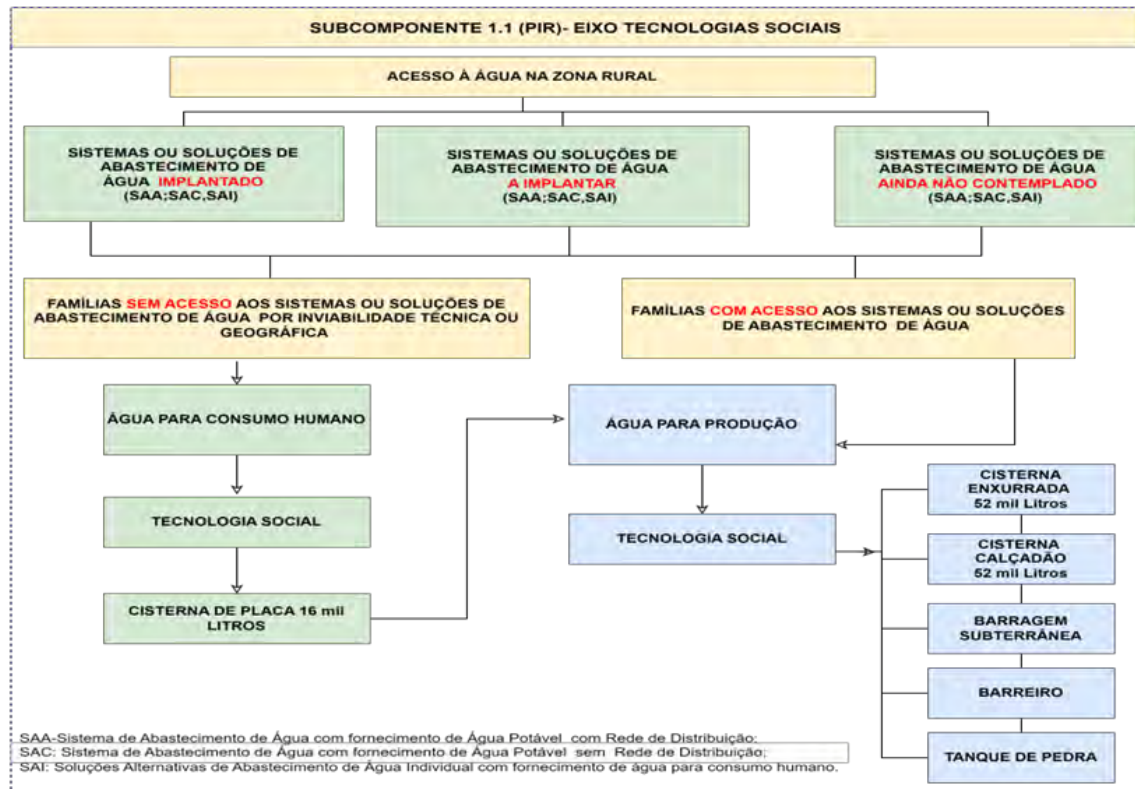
SUBCOMPONENTE 1.1 (PIR)- EIXO TECNOLOGIAS SOCIAIS

ACESSO À ÁGUA NA ZONA RURAL

SISTEMAS OU SOLUÇÕES DE ABASTECIMENTO DE ÁGUA IMPLANTADO (SAA;SAC,SAI)

SISTEMAS OU SOLUÇÕES DE ABASTECIMENTO DE ÁGUA A IMPLANTAR (SAA;SAC,SAI)

SISTEMAS OU SOLUÇÕES DE ABASTECIMENTO DE ÁGUA AINDA NÃO CONTEMPLADO (SAA;SAC,SAI)

FAMÍLIAS SEM ACESSO AOS SISTEMAS OU SOLUÇÕES DE ABASTECIMENTO DE ÁGUA POR INVIABILIDADE TÉCNICA OU GEOGRÁFICA

FAMÍLIAS COM ACESSO AOS SISTEMAS OU SOLUÇÕES DE ABASTECIMENTO DE ÁGUA

ÁGUA PARA CONSUMO HUMANO

ÁGUA PARA PRODUÇÃO

TECNOLOGIA SOCIAL

CISTERNA DE PLACA 16 mil LITROS

TECNOLOGIA SOCIAL

CISTERNA ENXURRADA 52 mil Litros

CISTERNA CALÇADÃO 52 mil Litros

BARRAGEM SUBTERRÂNEA

BARREIRO

TANQUE DE PEDRA

SAA-Sistema de Abastecimento de Água com fornecimento de Água Potável com Rede de Distribuição;
SAC: Sistema de Abastecimento de Água com fornecimento de Água Potável sem Rede de Distribuição;
SAI: Soluções Alternativas de Abastecimento de Água Individual com fornecimento de água para consumo humano.